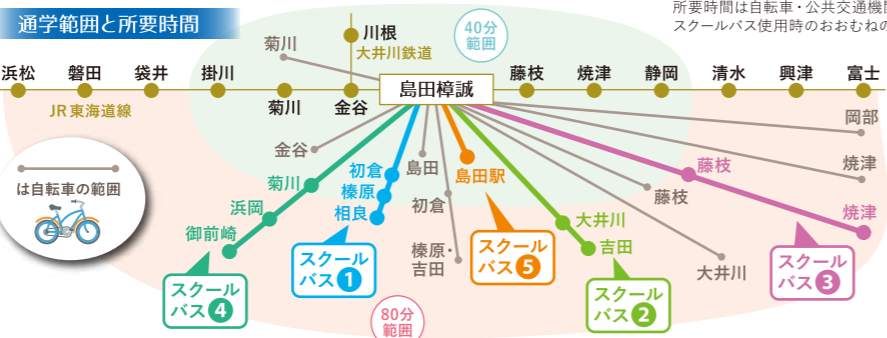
通学範囲と所要時間

所要時間は自転車・公共交通機関
スクールバス使用時のおおむねの

40分範囲

川根
大井川鉄道

菊川

浜松　磐田　袋井　掛川　菊川　金谷　島田樟誠　藤枝　焼津　静岡　清水　興津　富士

JR東海道線

岡部

金谷
島田
初倉
榛原
相良
島田駅

菊川
浜岡
御前崎

初倉
榛原・吉田

藤枝
大井川
吉田

藤枝
焼津
大井川

は自転車の範囲

スクールバス❶
スクールバス❺
スクールバス❹
スクールバス❷
スクールバス❸

80分範囲